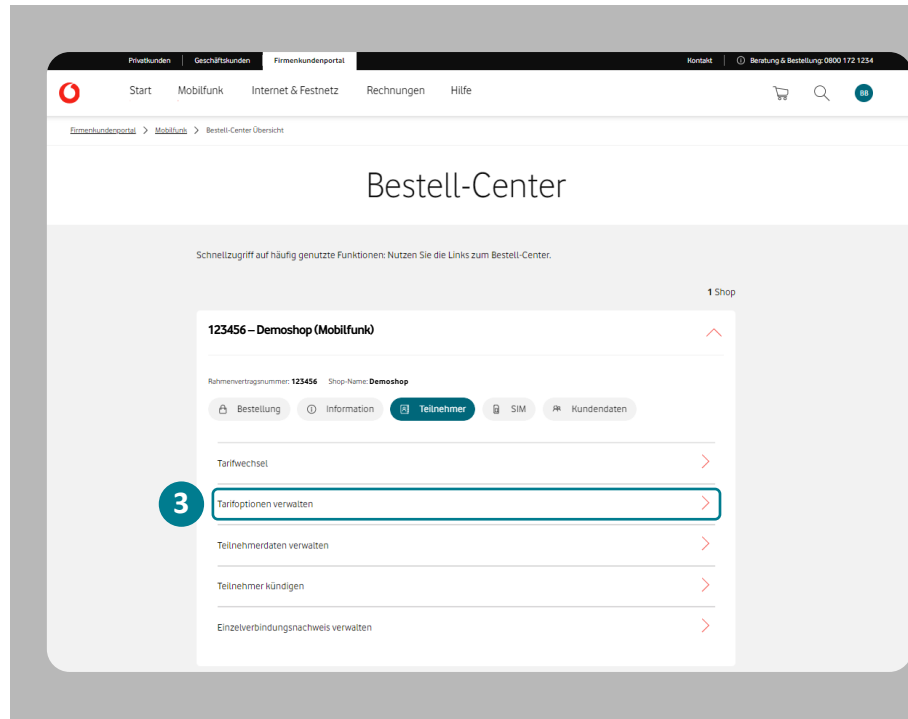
Privatkunden Geschäftskunden Firmenkundenportal Kontakt Beratung & Bestellung: 0800 172 1254

Start Mobilfunk Internet & Festnetz Rechnungen Hilfe BB

Firmenkundenportal > Mobilfunk > Bestell-Center Übersicht

Bestell-Center

Schnellzugriff auf häufig genutzte Funktionen: Nutzen Sie die Links zum Bestell-Center.

1 Shop

123456 – Demoshop (Mobilfunk)

Rahmenvertragsnummer: 123456 Shop-Name: Demoshop

Bestellung Information Teilnehmer SIM Kundendaten

Tarifwechsel

3

Tarifoptionen verwalten

Teilnehmerdaten verwalten

Teilnehmer kündigen

Einzelverbindungsnachweis verwalten